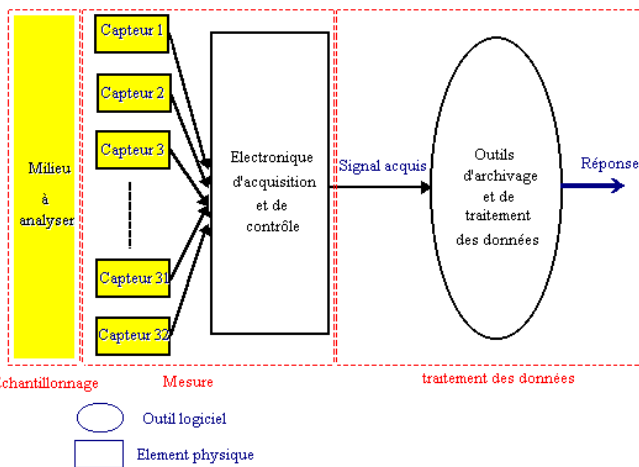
Milieu à analyser

Capteur 1
Capteur 2
Capteur 3
Capteur 31
Capteur 32

Electronique d'acquisition et de contrôle

Signal acquis

Outils d'archivage et de traitement des données

Réponse

chantillonnage
Mesure
traitement des données

Outil logiciel
Element physique